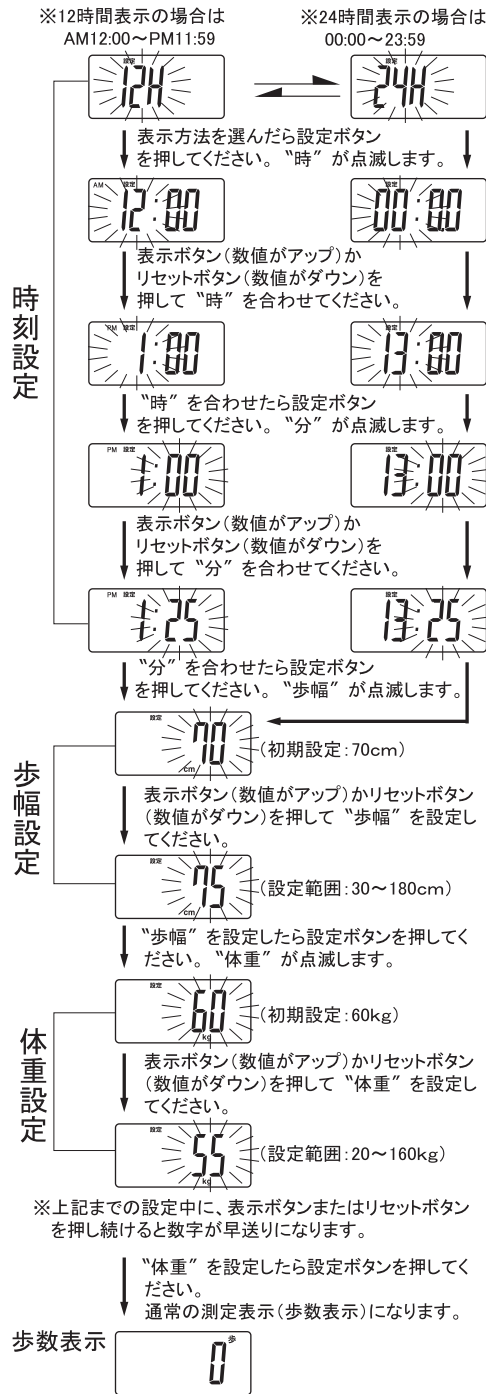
※12時間表示の場合は AM12:00〜PM11:59

※24時間表示の場合は 00:00〜23:59

設定 12H

設定 24H

表示方法を選んだら設定ボタンを押してください。"時"が点滅します。

AM 設定 12:00

設定 00:00

表示ボタン(数値がアップ)かリセットボタン(数値がダウン)を押して"時"を合わせてください。

時刻設定

PM 設定 1:00

設定 13:00

"時"を合わせたら設定ボタンを押してください。"分"が点滅します。

PM 設定 1:00

設定 13:00

表示ボタン(数値がアップ)かリセットボタン(数値がダウン)を押して"分"を合わせてください。

PM 設定 1:25

設定 13:25

"分"を合わせたら設定ボタンを押してください。"歩幅"が点滅します。

設定 70 cm (初期設定:70cm)

歩幅設定

表示ボタン(数値がアップ)かリセットボタン(数値がダウン)を押して"歩幅"を設定してください。

設定 75 cm (設定範囲:30〜180cm)

"歩幅"を設定したら設定ボタンを押してください。"体重"が点滅します。

設定 60 kg (初期設定:60kg)

体重設定

表示ボタン(数値がアップ)かリセットボタン(数値がダウン)を押して"体重"を設定してください。

設定 55 kg (設定範囲:20〜160kg)

※上記までの設定中に、表示ボタンまたはリセットボタンを押し続けると数字が早送りになります。

"体重"を設定したら設定ボタンを押してください。
通常の測定表示(歩数表示)になります。

歩数表示 0 歩